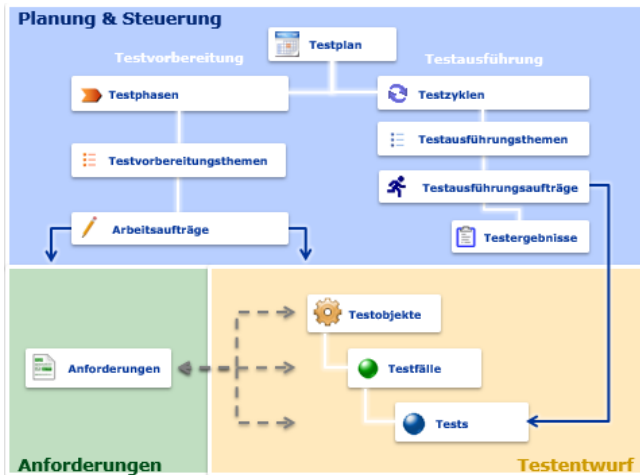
Planung & Steuerung

Testplan

Testvorbereitung

Testausführung

Testphasen

Testzyklen

Testvorbereitungsthemen

Testausführungsthemen

Testausführungsaufträge

Arbeitsaufträge

Testergebnisse

Testobjekte

Anforderungen

Testfälle

Tests

Anforderungen

Testentwurf